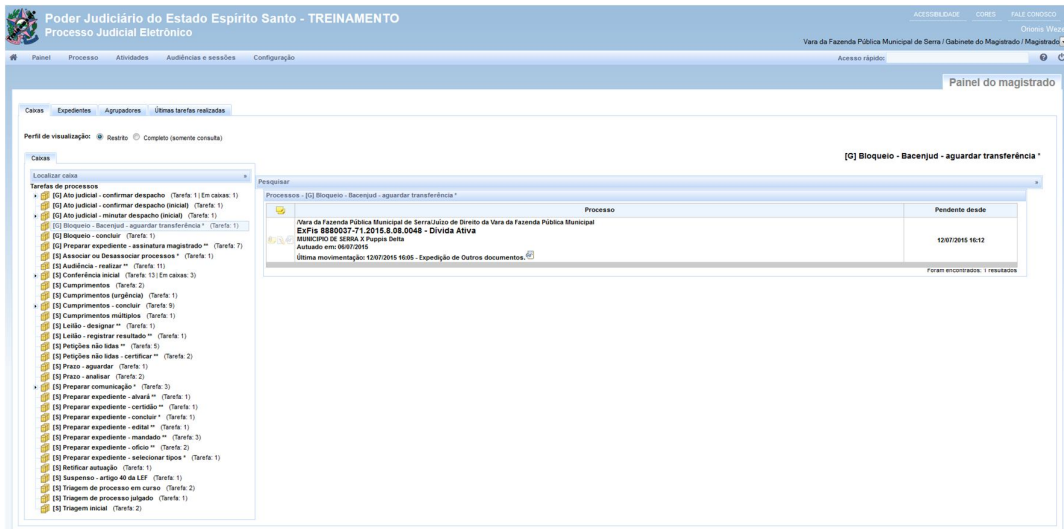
Poder Judiciário do Estado Espírito Santo - TREINAMENTO
Processo Judicial Eletrônico

ACESSIBILIDADE CORES FALE CONOSCO
Dionis Weze
Vara da Fazenda Pública Municipal de Serra / Gabinete do Magistrado / Magistrado

Painel Processo Atividades Audiências e sessões Configuração
Acesso rápido:

Painel do magistrado

Caixas Expedientes Agrupadores Últimas tarefas realizadas

Perfil de visualização: Restrito Completo (somente consulta)

Caixas

[G] Bloqueio - Bacenjud - aguardar transferência *

Localizar caixa
Tarefas de processos
[G] Ato judicial - confirmar despacho (Tarefa: 1 | Em caixas: 1)
[G] Ato judicial - confirmar despacho (inicial) (Tarefa: 1)
[G] Ato judicial - minutar despacho (inicial) (Tarefa: 1)
[G] Bloqueio - Bacenjud - aguardar transferência * (Tarefa: 1)
[G] Bloqueio - concluir (Tarefa: 1)
[G] Preparar expediente - assinatura magistrado ** (Tarefa: 7)
[S] Associar ou Desassociar processos * (Tarefa: 1)
[S] Audiência - realizar ** (Tarefa: 11)
[S] Conferência inicial (Tarefa: 13 | Em caixas: 3)
[S] Cumprimentos (Tarefa: 2)
[S] Cumprimentos (urgência) (Tarefa: 1)
[S] Cumprimentos - concluir (Tarefa: 9)
[S] Cumprimentos múltiplos (Tarefa: 1)
[S] Leilão - designar ** (Tarefa: 1)
[S] Leilão - registrar resultado ** (Tarefa: 1)
[S] Petições não lidas ** (Tarefa: 5)
[S] Petições não lidas - certificar ** (Tarefa: 2)
[S] Prazo - aguardar (Tarefa: 1)
[S] Prazo - analisar (Tarefa: 2)
[S] Preparar comunicação * (Tarefa: 3)
[S] Preparar expediente - alvará ** (Tarefa: 1)
[S] Preparar expediente - certidão ** (Tarefa: 1)
[S] Preparar expediente - concluir * (Tarefa: 1)
[S] Preparar expediente - edital ** (Tarefa: 1)
[S] Preparar expediente - mandado ** (Tarefa: 3)
[S] Preparar expediente - ofício ** (Tarefa: 2)
[S] Preparar expediente - selecionar tipos * (Tarefa: 1)
[S] Retificar autuação (Tarefa: 1)
[S] Suspenso - artigo 40 da LEF (Tarefa: 1)
[S] Triagem de processo em curso (Tarefa: 2)
[S] Triagem de processo julgado (Tarefa: 1)
[S] Triagem inicial (Tarefa: 2)

Pesquisar
Processos - [G] Bloqueio - Bacenjud - aguardar transferência *

| | Processo | Pendente desde |
|---|---|---|
| | /Vara da Fazenda Pública Municipal de Serra/Juízo de Direito da Vara da Fazenda Pública Municipal ExFis 8880037-71.2015.8.08.0048 - Dívida Ativa MUNICIPIO DE SERRA X Puppis Delta Autuado em: 06/07/2015 Última movimentação: 12/07/2015 16:05 - Expedição de Outros documentos. | 12/07/2015 16:12 |

Foram encontrados: 1 resultados